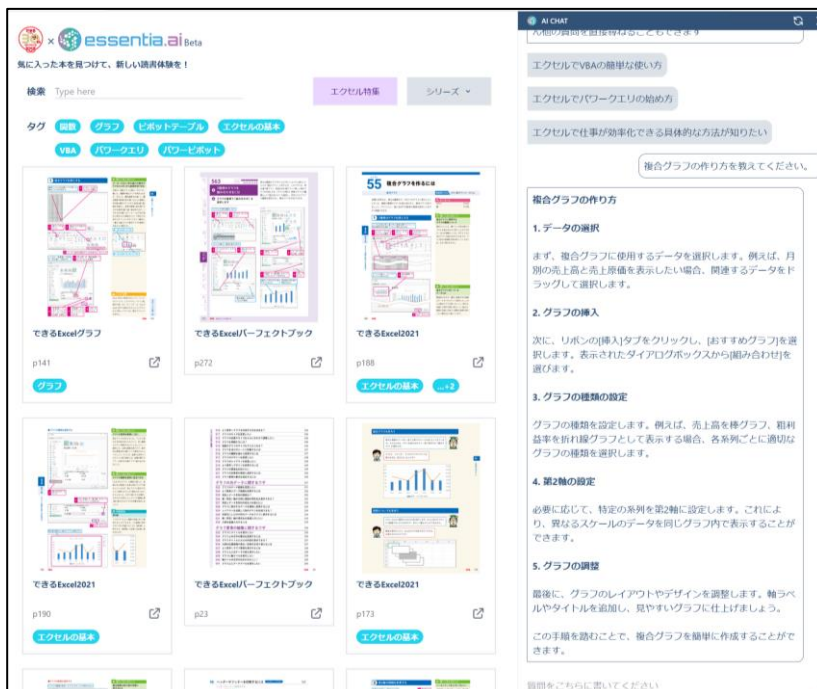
× essentia.ai Beta

気に入った本を見つけて、新しい読書体験を！

検索 Type here

エクセル特集

シリーズ ⌄

タグ 関数 グラフ ピボットテーブル エクセルの基本 VBA パワークエリ パワーピボット

55 複合グラフを作るには

できるExcelグラフ
p141
グラフ

できるExcelパーフェクトブック
p272

できるExcel2021
p188
エクセルの基本 ...+2

できるExcel2021
p190
エクセルの基本

できるExcelパーフェクトブック
p23

できるExcel2021
p173
エクセルの基本

AI CHAT

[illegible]の質問を直接入力することもできます

エクセルでVBAの簡単な使い方

エクセルでパワークエリの始め方

エクセルで仕事が効率化できる具体的な方法が知りたい

複合グラフの作り方を教えてください。

複合グラフの作り方

1. データの選択

まず、複合グラフに使用するデータを選択します。例えば、月別の売上高と売上原価を表示したい場合、関連するデータをドラッグして選択します。

2. グラフの挿入

次に、リボンの[挿入]タブをクリックし、[おすすめグラフ]を選択します。表示されたダイアログボックスから[組み合わせ]を選びます。

3. グラフの種類の設定

グラフの種類を設定します。例えば、売上高を棒グラフ、粗利益率を折れ線グラフとして表示する場合、各系列ごとに適切なグラフの種類を選択します。

4. 第2軸の設定

必要に応じて、特定の系列を第2軸に設定します。これにより、異なるスケールのデータを同じグラフ内で表示することができます。

5. グラフの調整

最後に、グラフのレイアウトやデザインを調整します。軸ラベルやタイトルを追加し、見やすいグラフに仕上げましょう。

この手順を踏むことで、複合グラフを簡単に作成することができます。

質問をこちらに書いてください